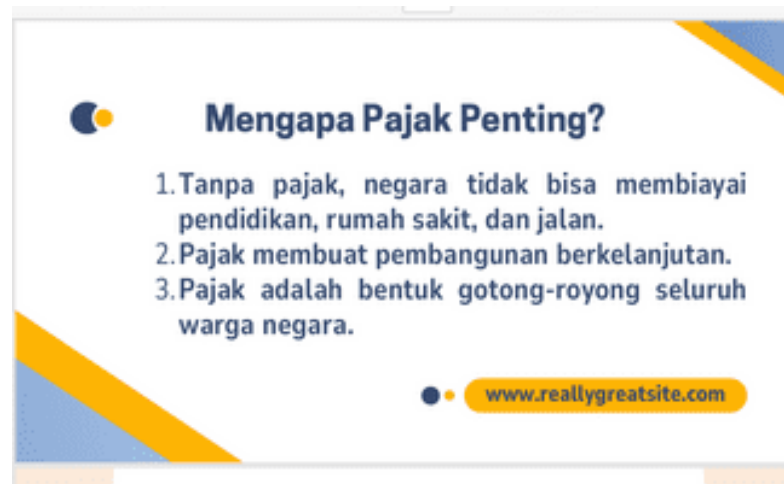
Mengapa Pajak Penting?

1. Tanpa pajak, negara tidak bisa membiayai pendidikan, rumah sakit, dan jalan.
2. Pajak membuat pembangunan berkelanjutan.
3. Pajak adalah bentuk gotong-royong seluruh warga negara.

www.reallygreatsite.com